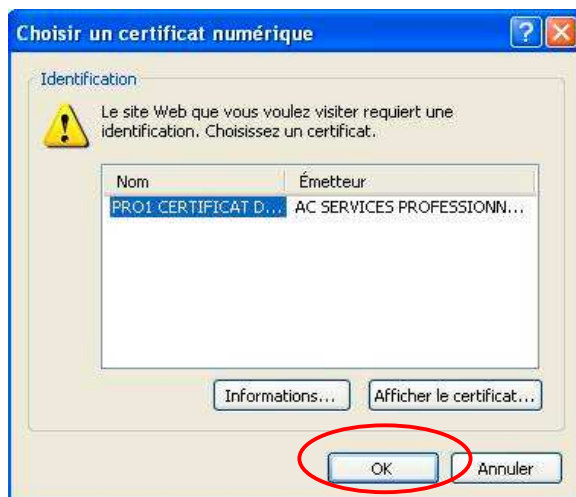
Choisir un certificat numérique

Identification

Le site Web que vous voulez visiter requiert une identification. Choisissez un certificat.

| Nom | Émetteur |
|---|---|
| PRO1 CERTIFICAT D... | AC SERVICES PROFESSIONN... |

Informations... Afficher le certificat...

OK Annuler